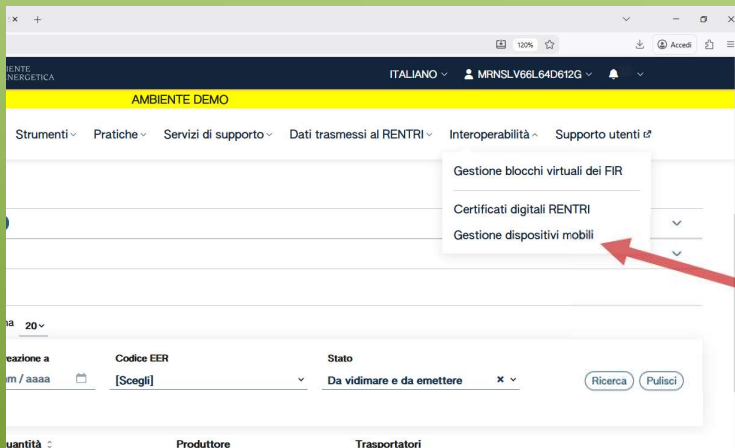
120%

Accedi

IENTE
NERGETICA

ITALIANO

MRNSLV66L64D612G

AMBIENTE DEMO

Strumenti Pratiche Servizi di supporto Dati trasmessi al RENTRI Interoperabilità Supporto utenti

Gestione blocchi virtuali dei FIR

Certificati digitali RENTRI

Gestione dispositivi mobili

na 20

eazione a
m / aaaa

Codice EER
[Scegli]

Stato
Da vidimare e da emettere

Ricerca

Pulisci

uantità

Produttore

Trasportatori